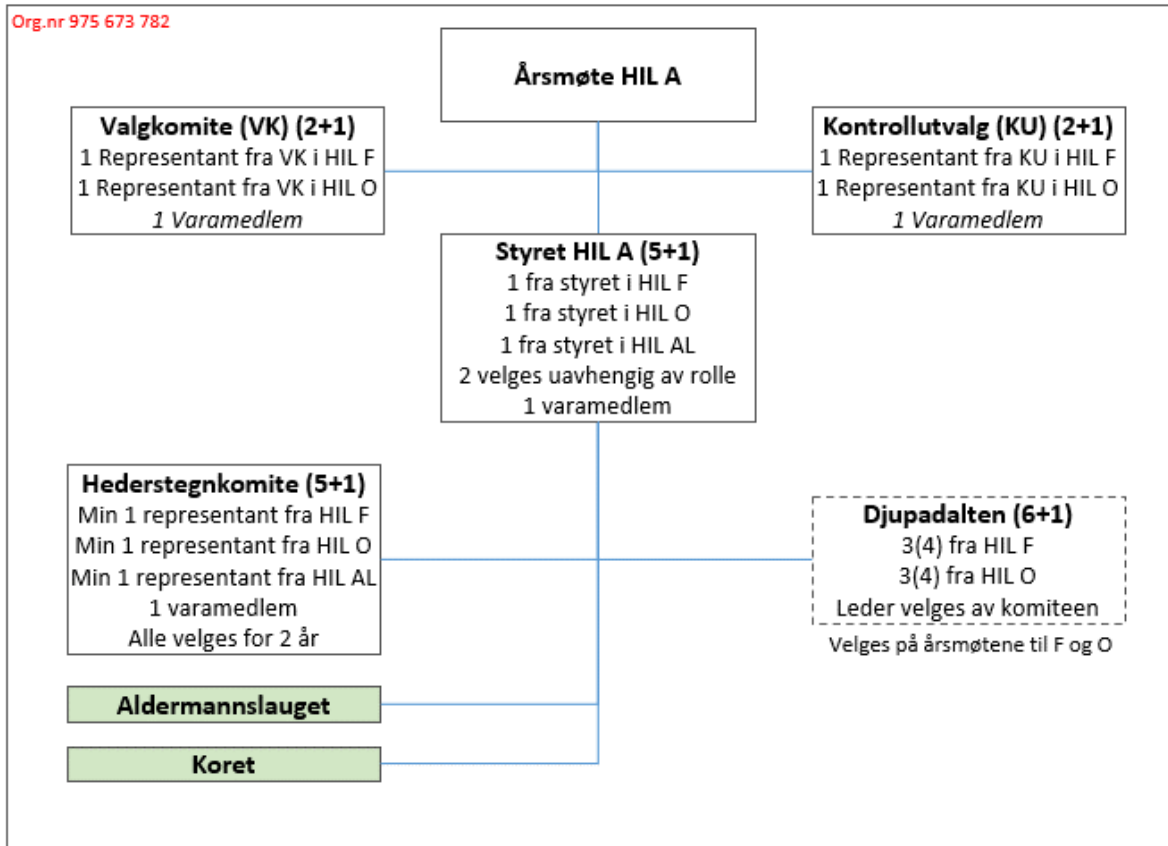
Org.nr 975 673 782

Årsmøte HIL A

Valgkomite (VK) (2+1)
1 Representant fra VK i HIL F
1 Representant fra VK i HIL O
*1 Varamedlem*

Kontrollutvalg (KU) (2+1)
1 Representant fra KU i HIL F
1 Representant fra KU i HIL O
*1 Varamedlem*

Styret HIL A (5+1)
1 fra styret i HIL F
1 fra styret i HIL O
1 fra styret i HIL AL
2 velges uavhengig av rolle
1 varamedlem

Hederstegnkomite (5+1)
Min 1 representant fra HIL F
Min 1 representant fra HIL O
Min 1 representant fra HIL AL
1 varamedlem
Alle velges for 2 år

Djupadalten (6+1)
3(4) fra HIL F
3(4) fra HIL O
Leder velges av komiteen

Velges på årsmøtene til F og O

Aldermannslauget

Koret